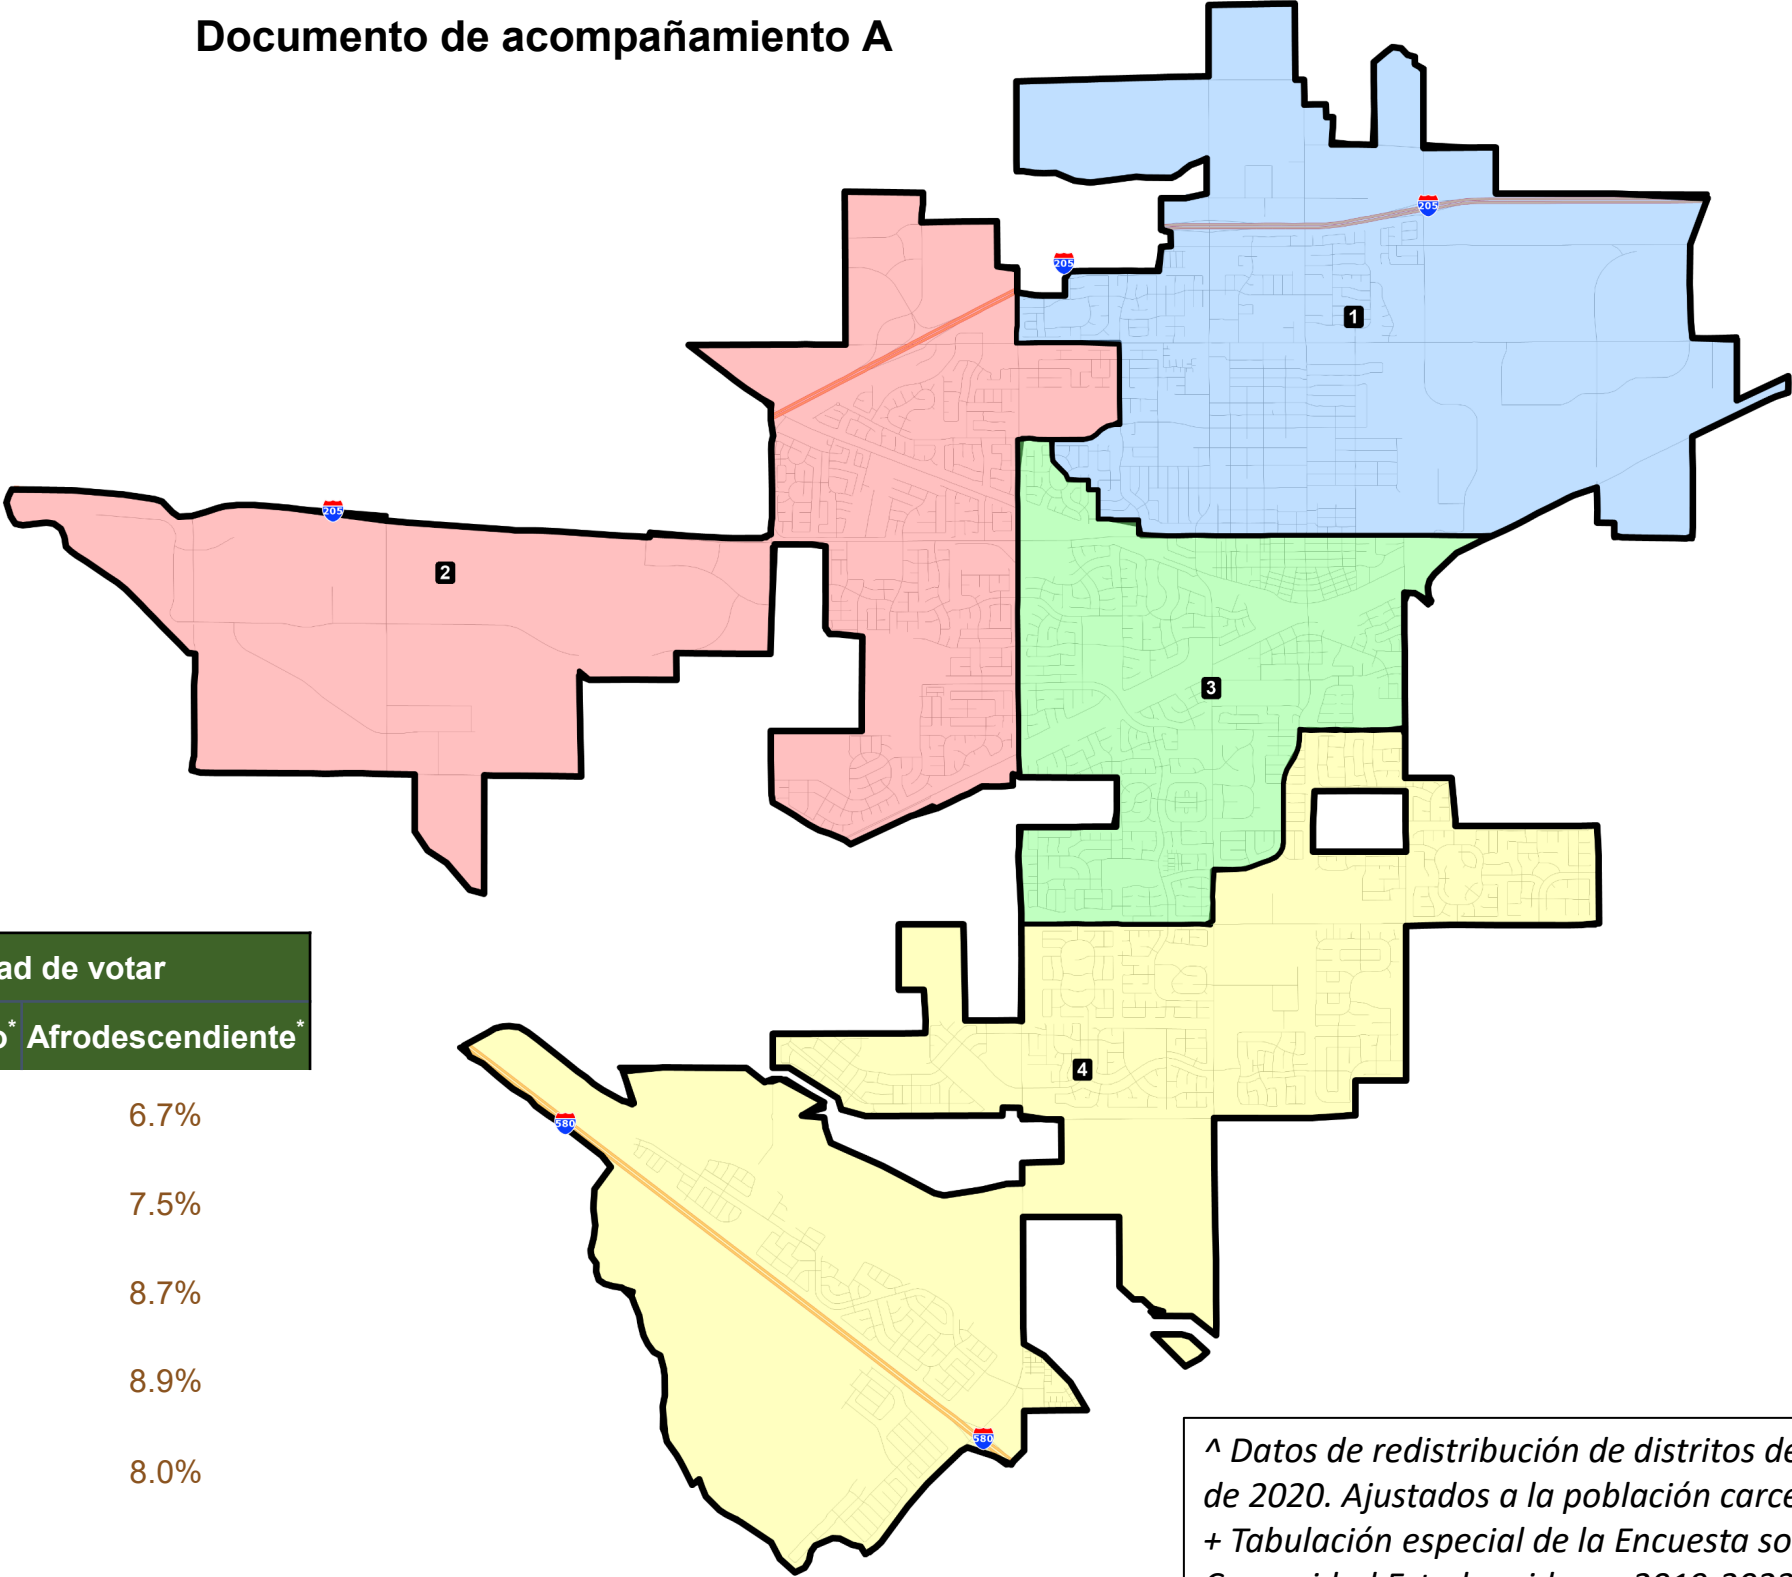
Documento de acompañamiento A

205

205

1

205

2

3

4

580

580

| ad de votar | |
|---|---|
| o* | Afrodescendiente* |
| | 6.7% |
| | 7.5% |
| | 8.7% |
| | 8.9% |
| | 8.0% |

^ Datos de redistribución de distritos de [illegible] de 2020. Ajustados a la población carce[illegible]
+ Tabulación especial de la Encuesta so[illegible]
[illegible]